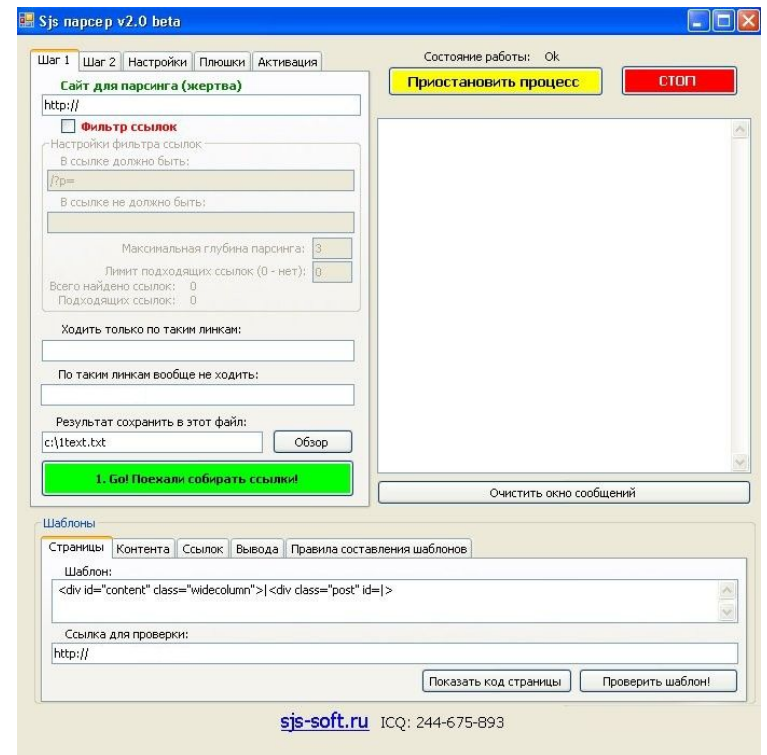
Sjs парсер v2.0 beta

Шаг 1 | Шаг 2 | Настройки | Плюшки | Активация

Сайт для парсинга (жертва)

http://

Фильтр ссылок

Настройки фильтра ссылок

В ссылке должно быть:

/?p=

В ссылке не должно быть:

Максимальная глубина парсинга: 3

Лимит подходящих ссылок (0 - нет): 0

Всего найдено ссылок: 0

Подходящих ссылок: 0

Ходить только по таким линкам:

По таким линкам вообще не ходить:

Результат сохранить в этот файл:

c:\1text.txt

Обзор

1. Go! Поехали собирать ссылки!

Состояние работы: Ok

Приостановить процесс

СТОП

Очистить окно сообщений

Шаблоны

Страницы | Контента | Ссылок | Вывода | Правила составления шаблонов

Шаблон:

<div id="content" class="widecolumn">|<div class="post" id=|>

Ссылка для проверки:

http://

Показать код страницы

Проверить шаблон!

sjs-soft.ru ICQ: 244-675-893